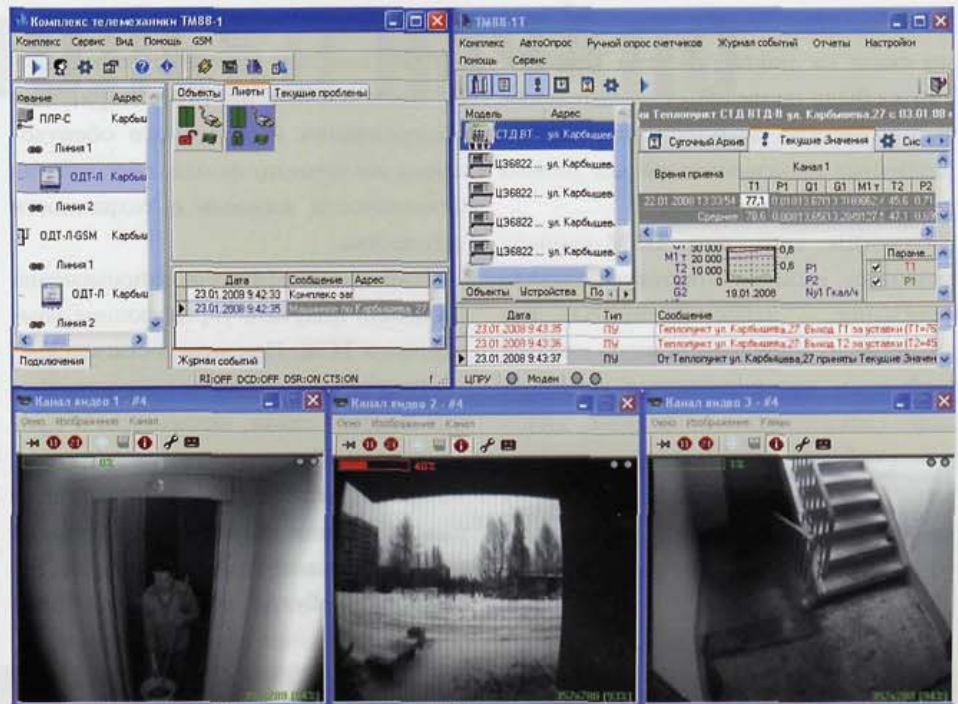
Комплекс телемеханики ТМ88-1
Комплекс Сервис Вид Помощь GSM

ование | Адрес
ПЛР-С Карбыш
Линия 1
ОДТ-Л Карбыш
Линия 2
ОДТ-Л-GSM Карбыш
Линия 1
ОДТ-Л Карбыш
Линия 2

Объекты | Лифты | Текущие проблемы

| Дата | Сообщение | Адрес |
|---|---|---|
| 23.01.2008 9:42:33 | Комплекс заг | |
| 23.01.2008 9:42:35 | Машинное по Карбышева 27 | |

Подключения
Журнал событий
RI:OFF DCD:OFF DSR:ON CTS:ON

ТМ88-1Т
Комплекс АвтоОпрос Ручной опрос счетчиков Журнал событий Отчеты Настройки
Помощь Сервис

Модель | Адрес
СТД ВТ... ул. Карбышева
Ц36822 ... ул. Карбышева
Ц36822 ... ул. Карбышева
Ц36822 ... ул. Карбышева
Ц36822 ... ул. Карбышева

Объекты | Устройства | По

и Теплопункт СТД ВТД-В ул. Карбышева,27 с 03.01.08

Суточный Архив | Текущие Значения | Сис

| Время приема | T1 | P1 | Q1 | G1 | M1т | T2 | P2 |
|---|---|---|---|---|---|---|---|
| 22.01.2008 13:33:54 | 77.1 | 0.01 | 0.13 | 670 | 13.3 | 16662 | 45.6 | 0.71 |
| Среднее | 78.6 | 0.00 | 0.13 | 650 | 13.2 | 4812 | 42.1 | 0.6 |

M1т 30 000 0,8
T2 20 000 P1
Q2 10 000 0,6 P2
G2 19.01.2008 №1 Гкал/ч
Параме...
T1
P1

| Дата | Тип | Сообщение |
|---|---|---|
| 23.01.2008 9:43:35 | ПУ | Теплопункт ул. Карбышева,27 Выход Т1 за уставки (Т1=76 |
| 23.01.2008 9:43:35 | ПУ | Теплопункт ул. Карбышева,27 Выход Т2 за уставки (Т2=45 |
| 23.01.2008 9:43:37 | ПУ | От Теплопункт ул. Карбышева,27 приняты Текущие Значен |

ЦПРУ Модем

Канал видео 1 - #4
Окно Изображение Канал

Канал видео 2 - #4
Окно Изображение Канал
40%

Канал видео 3 - #4
Окно Изображение Канал